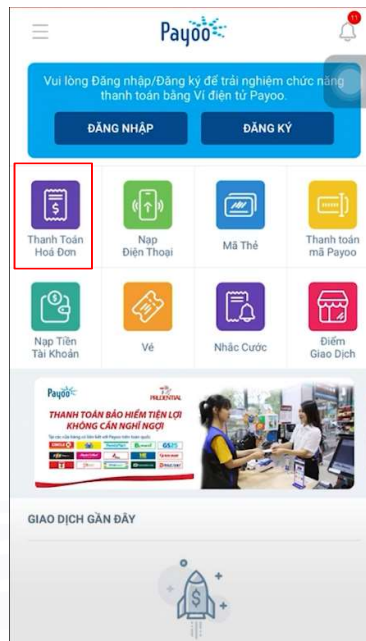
Payoo

11

Vui lòng Đăng nhập/Đăng ký để trải nghiệm chức năng thanh toán bằng Ví điện tử Payoo.

ĐĂNG NHẬP

ĐĂNG KÝ

Thanh Toán Hoá Đơn

Nạp Điện Thoại

Mã Thẻ

Thanh toán mã Payoo

Nạp Tiền Tài Khoản

Vé

Nhắc Cước

Điểm Giao Dịch

Payoo

PRUDENTIAL

THANH TOÁN BẢO HIỂM TIỆN LỢI KHÔNG CẦN NGHĨ NGỢI

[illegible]

GIAO DỊCH GẦN ĐÂY